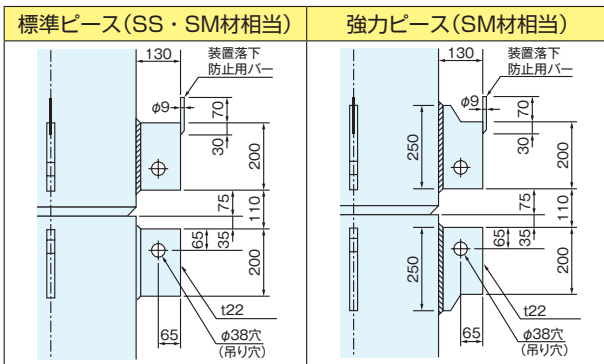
標準ピース（SS・SM材相当）

130
装置落下防止用バー
φ9
70
30
200
75
110
65
35
200
t22
65
φ38穴
（吊り穴）

強力ピース（SM材相当）

130
装置落下防止用バー
φ9
70
30
250
200
75
110
65
35
250
200
t22
65
φ38穴
（吊り穴）